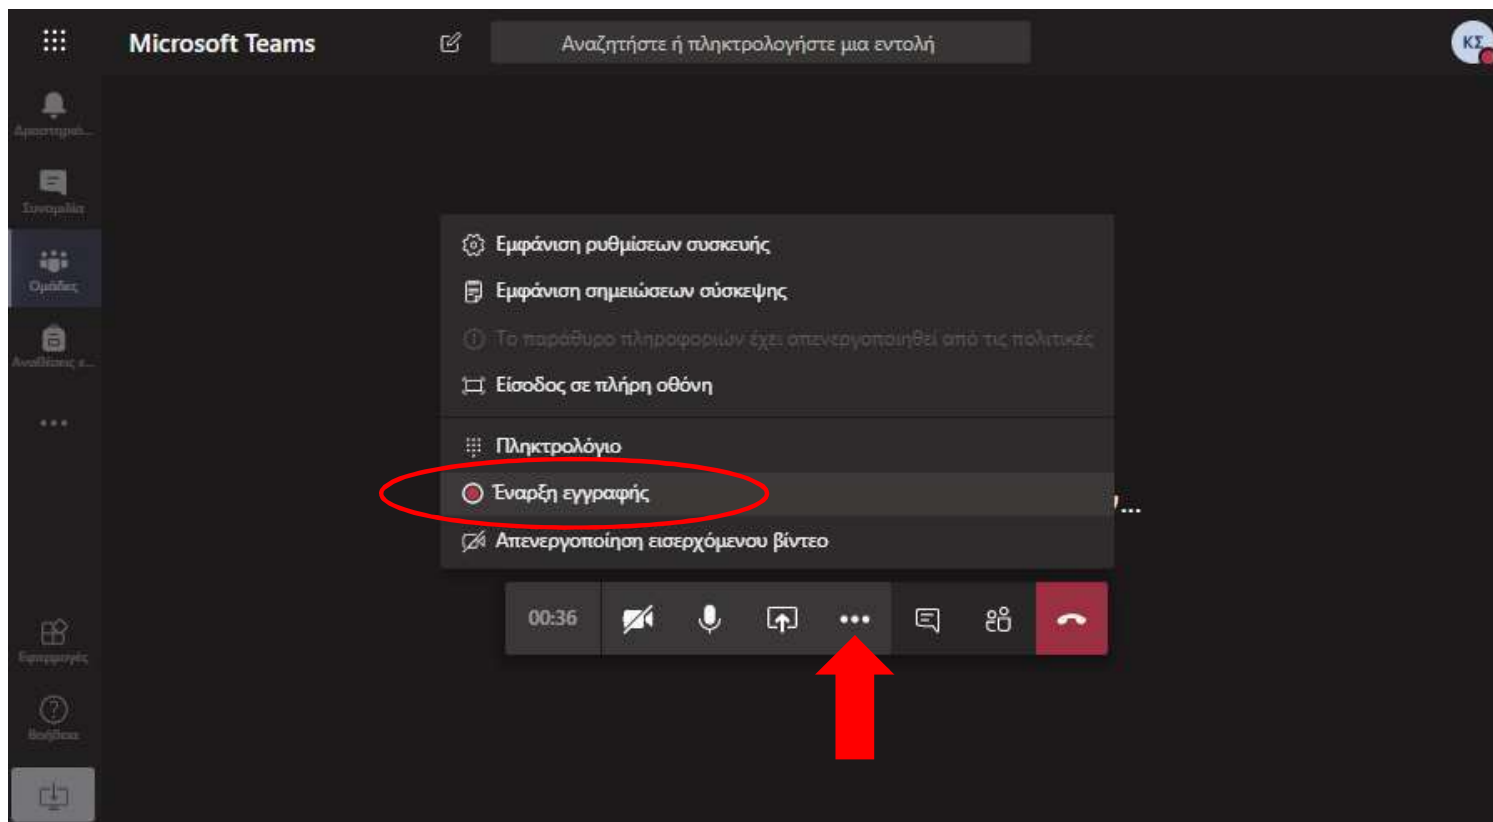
Microsoft Teams

Αναζητήστε ή πληκτρολογήστε μια εντολή

ΚΣ

Δραστηριότ...

Συνομιλία

Ομάδες

Αναθέσεις ε...

...

Εμφάνιση ρυθμίσεων συσκευής

Εμφάνιση σημειώσεων σύσκεψης

Το παράθυρο πληροφοριών έχει απενεργοποιηθεί από τις πολιτικές

Είσοδος σε πλήρη οθόνη

Πληκτρολόγιο

Έναρξη εγγραφής

Απενεργοποίηση εισερχόμενου βίντεο

...

00:36

Εφαρμογές

Βοήθεια